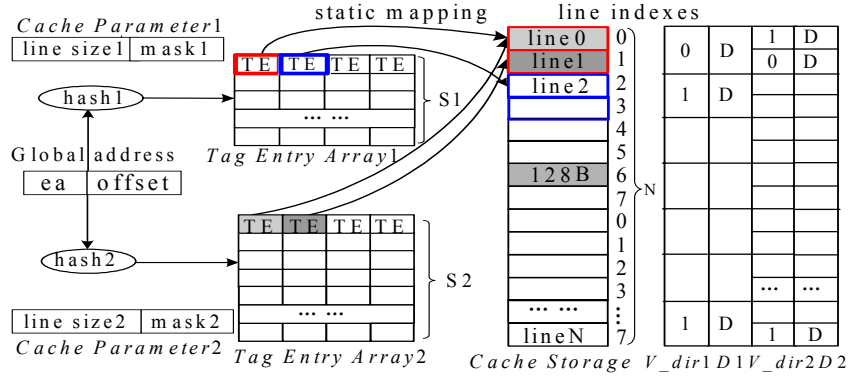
Cache Parameter1

| line size1 | mask1 |
|---|---|

static mapping

line indexes

hash1

TE TE TE TE

... ...

S1

Tag Entry Array1

Global address

| ea | offset |
|---|---|

hash2

TE TE TE TE

... ...

S2

Tag Entry Array2

| line size2 | mask2 |
|---|---|

Cache Parameter2

line0 0
line1 1
line2 2
3
4
5
128B 6
7
0
1
2
3
... ...
lineN 7

N

Cache Storage

| 0 | D |
|---|---|
| 1 | D |
| 1 | D |

| 1 | D |
|---|---|
| 0 | D |
| ... | ... |
| 1 | D |

V_dir1 D1 V_dir2 D2